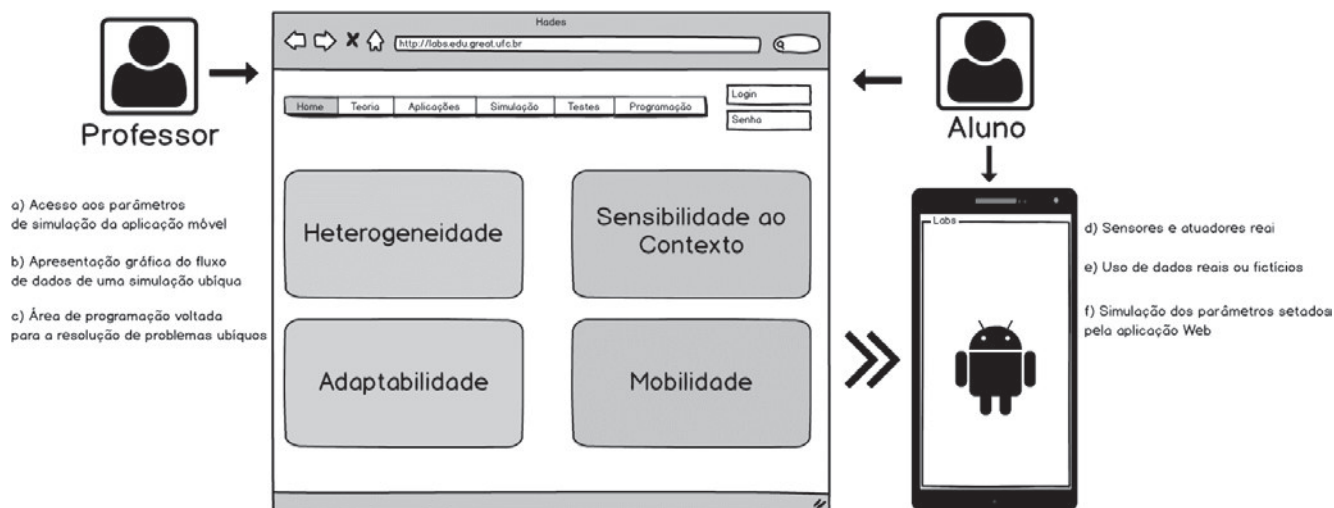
Professor

a) Acesso aos parâmetros de simulação da aplicação móvel

b) Apresentação gráfica do fluxo de dados de uma simulação ubíqua

c) Área de programação voltada para a resolução de problemas ubíquos

Hades

http://labs.edu.great.ufc.br

Home | Teoria | Aplicações | Simulação | Testes | Programação

Login

Senha

Heterogeneidade

Sensibilidade ao Contexto

Adaptabilidade

Mobilidade

Aluno

Labs

d) Sensores e atuadores reai

e) Uso de dados reais ou fictícios

f) Simulação dos parâmetros setados pela aplicação Web